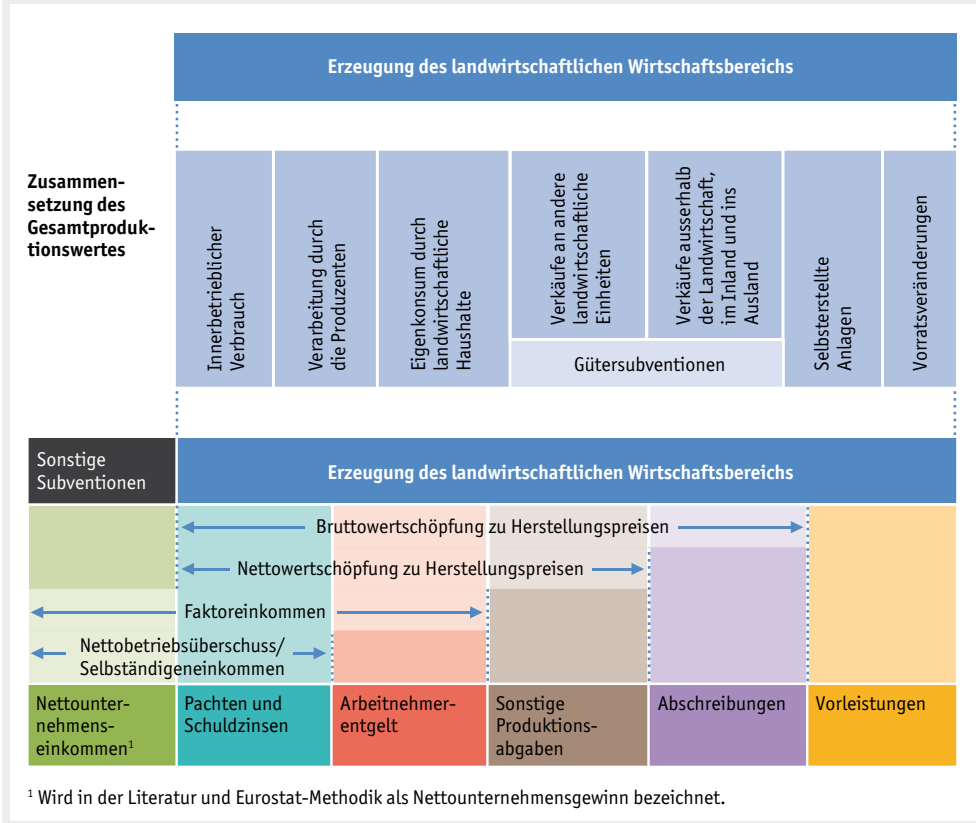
Erzeugung des landwirtschaftlichen Wirtschaftsbereichs

Zusammensetzung des Gesamtproduktionswertes

Innerbetrieblicher Verbrauch

Verarbeitung durch die Produzenten

Eigenkonsum durch landwirtschaftliche Haushalte

Verkäufe an andere landwirtschaftliche Einheiten

Verkäufe ausserhalb der Landwirtschaft, im Inland und ins Ausland

Gütersubventionen

Selbsterstellte Anlagen

Vorratsveränderungen

Sonstige Subventionen

Erzeugung des landwirtschaftlichen Wirtschaftsbereichs

Bruttowertschöpfung zu Herstellungspreisen

Nettowertschöpfung zu Herstellungspreisen

Faktoreinkommen

Nettobetriebsüberschuss/ Selbständigeneinkommen

Nettounternehmenseinkommen$^1$

Pachten und Schuldzinsen

Arbeitnehmerentgelt

Sonstige Produktionsabgaben

Abschreibungen

Vorleistungen

$^1$ Wird in der Literatur und Eurostat-Methodik als Nettounternehmensgewinn bezeichnet.